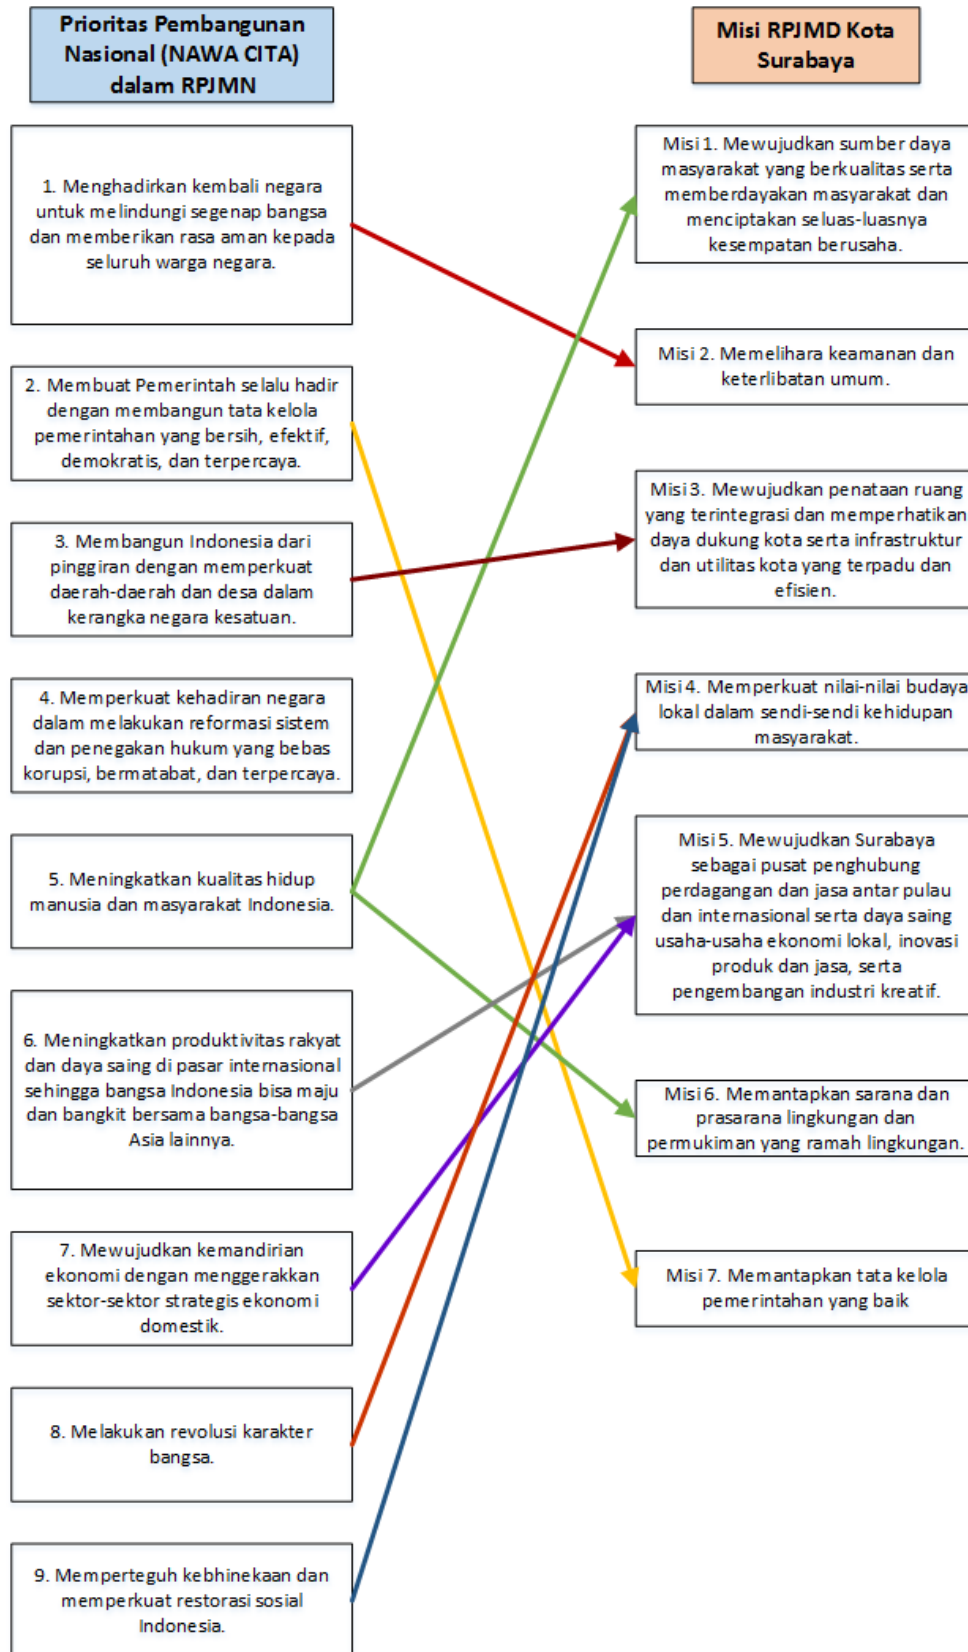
Prioritas Pembangunan Nasional (NAWA CITA) dalam RPJMN

Misi RPJMD Kota Surabaya

1. Menghadirkan kembali negara untuk melindungi segenap bangsa dan memberikan rasa aman kepada seluruh warga negara.

2. Membuat Pemerintah selalu hadir dengan membangun tata kelola pemerintahan yang bersih, efektif, demokratis, dan terpercaya.

3. Membangun Indonesia dari pinggiran dengan memperkuat daerah-daerah dan desa dalam kerangka negara kesatuan.

4. Memperkuat kehadiran negara dalam melakukan reformasi sistem dan penegakan hukum yang bebas korupsi, bermatabat, dan terpercaya.

5. Meningkatkan kualitas hidup manusia dan masyarakat Indonesia.

6. Meningkatkan produktivitas rakyat dan daya saing di pasar internasional sehingga bangsa Indonesia bisa maju dan bangkit bersama bangsa-bangsa Asia lainnya.

7. Mewujudkan kemandirian ekonomi dengan menggerakkan sektor-sektor strategis ekonomi domestik.

8. Melakukan revolusi karakter bangsa.

9. Memperteguh kebhinekaan dan memperkuat restorasi sosial Indonesia.

Misi 1. Mewujudkan sumber daya masyarakat yang berkualitas serta memberdayakan masyarakat dan menciptakan seluas-luasnya kesempatan berusaha.

Misi 2. Memelihara keamanan dan keterlibatan umum.

Misi 3. Mewujudkan penataan ruang yang terintegrasi dan memperhatikan daya dukung kota serta infrastruktur dan utilitas kota yang terpadu dan efisien.

Misi 4. Memperkuat nilai-nilai budaya lokal dalam sendi-sendi kehidupan masyarakat.

Misi 5. Mewujudkan Surabaya sebagai pusat penghubung perdagangan dan jasa antar pulau dan internasional serta daya saing usaha-usaha ekonomi lokal, inovasi produk dan jasa, serta pengembangan industri kreatif.

Misi 6. Memantapkan sarana dan prasarana lingkungan dan permukiman yang ramah lingkungan.

Misi 7. Memantapkan tata kelola pemerintahan yang baik